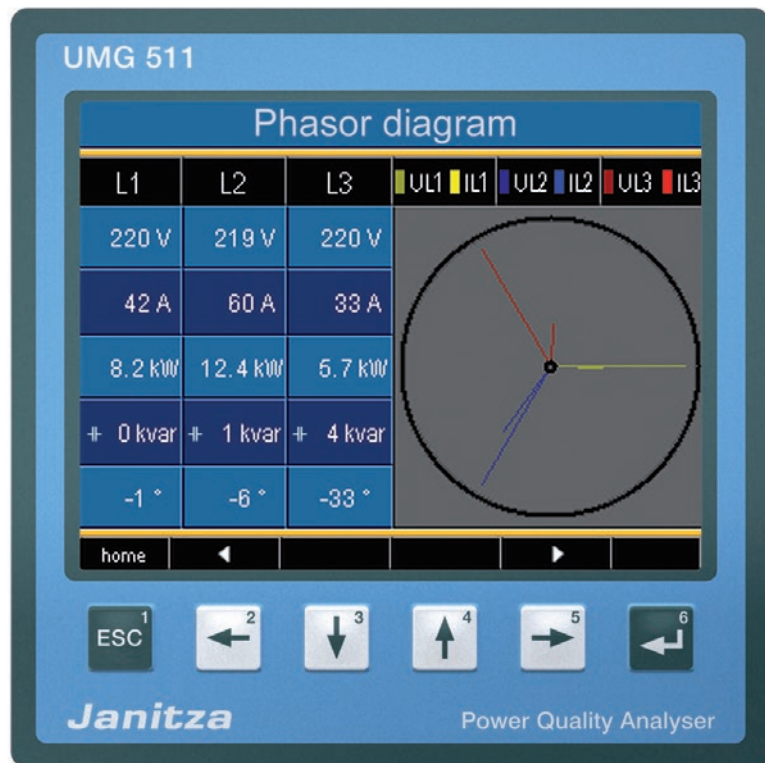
UMG 511

Phasor diagram

| L1 | L2 | L3 |
|---|---|---|
| 220 V | 219 V | 220 V |
| 42 A | 60 A | 33 A |
| 8.2 kW | 12.4 kW | 5.7 kW |
| + 0 kvar | + 1 kvar | + 4 kvar |
| -1 ° | -6 ° | -33 ° |

UL1 IL1 UL2 IL2 UL3 IL3

home ◄ ►

ESC 1
2
3
4
5
6

Janitza

Power Quality Analyser